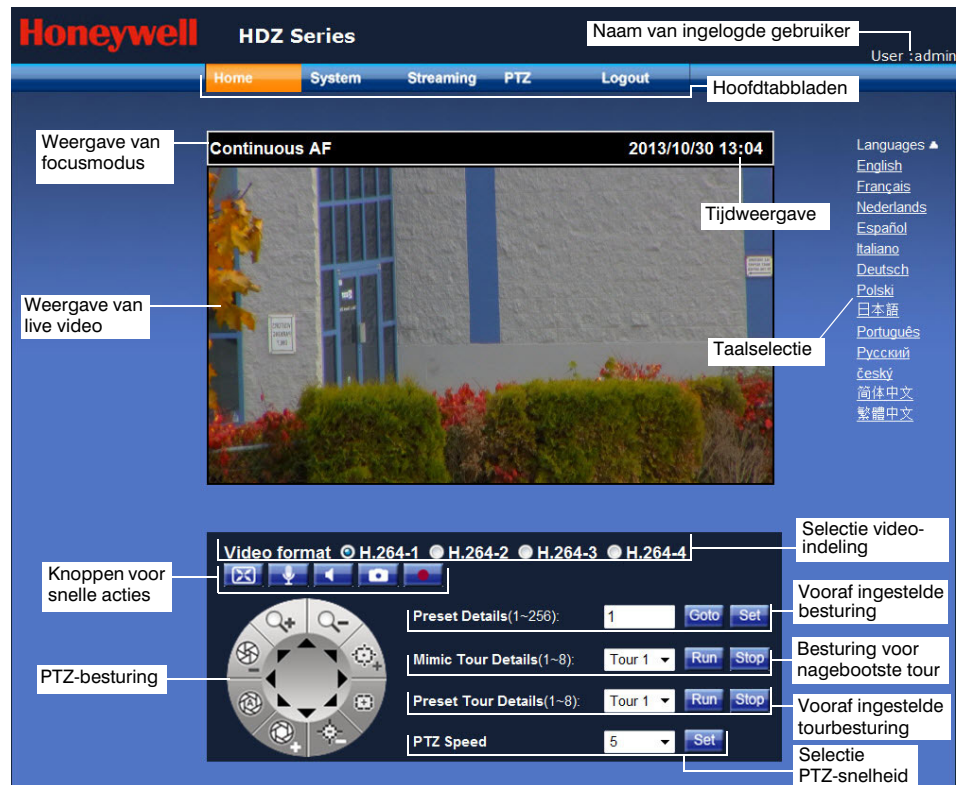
Honeywell HDZ Series

Naam van ingelogde gebruiker

User :admin

Home System Streaming PTZ Logout

Hoofdtabbladen

Weergave van focusmodus

Continuous AF

2013/10/30 13:04

Tijdweergave

Languages ▲
English
Français
Nederlands
Español
Italiano
Deutsch
Polski
日本語
Português
Русский
český
简体中文
繁體中文

Taalselectie

Weergave van live video

Video format H.264-1 H.264-2 H.264-3 H.264-4

Selectie videoindeling

Knoppen voor snelle acties

Preset Details(1~256): 1 Goto Set

Vooraf ingestelde besturing

Mimic Tour Details(1~8): Tour 1 Run Stop

Besturing voor nagebootste tour

PTZ-besturing

Preset Tour Details(1~8): Tour 1 Run Stop

Vooraf ingestelde tourbesturing

PTZ Speed 5 Set

Selectie PTZ-snelheid